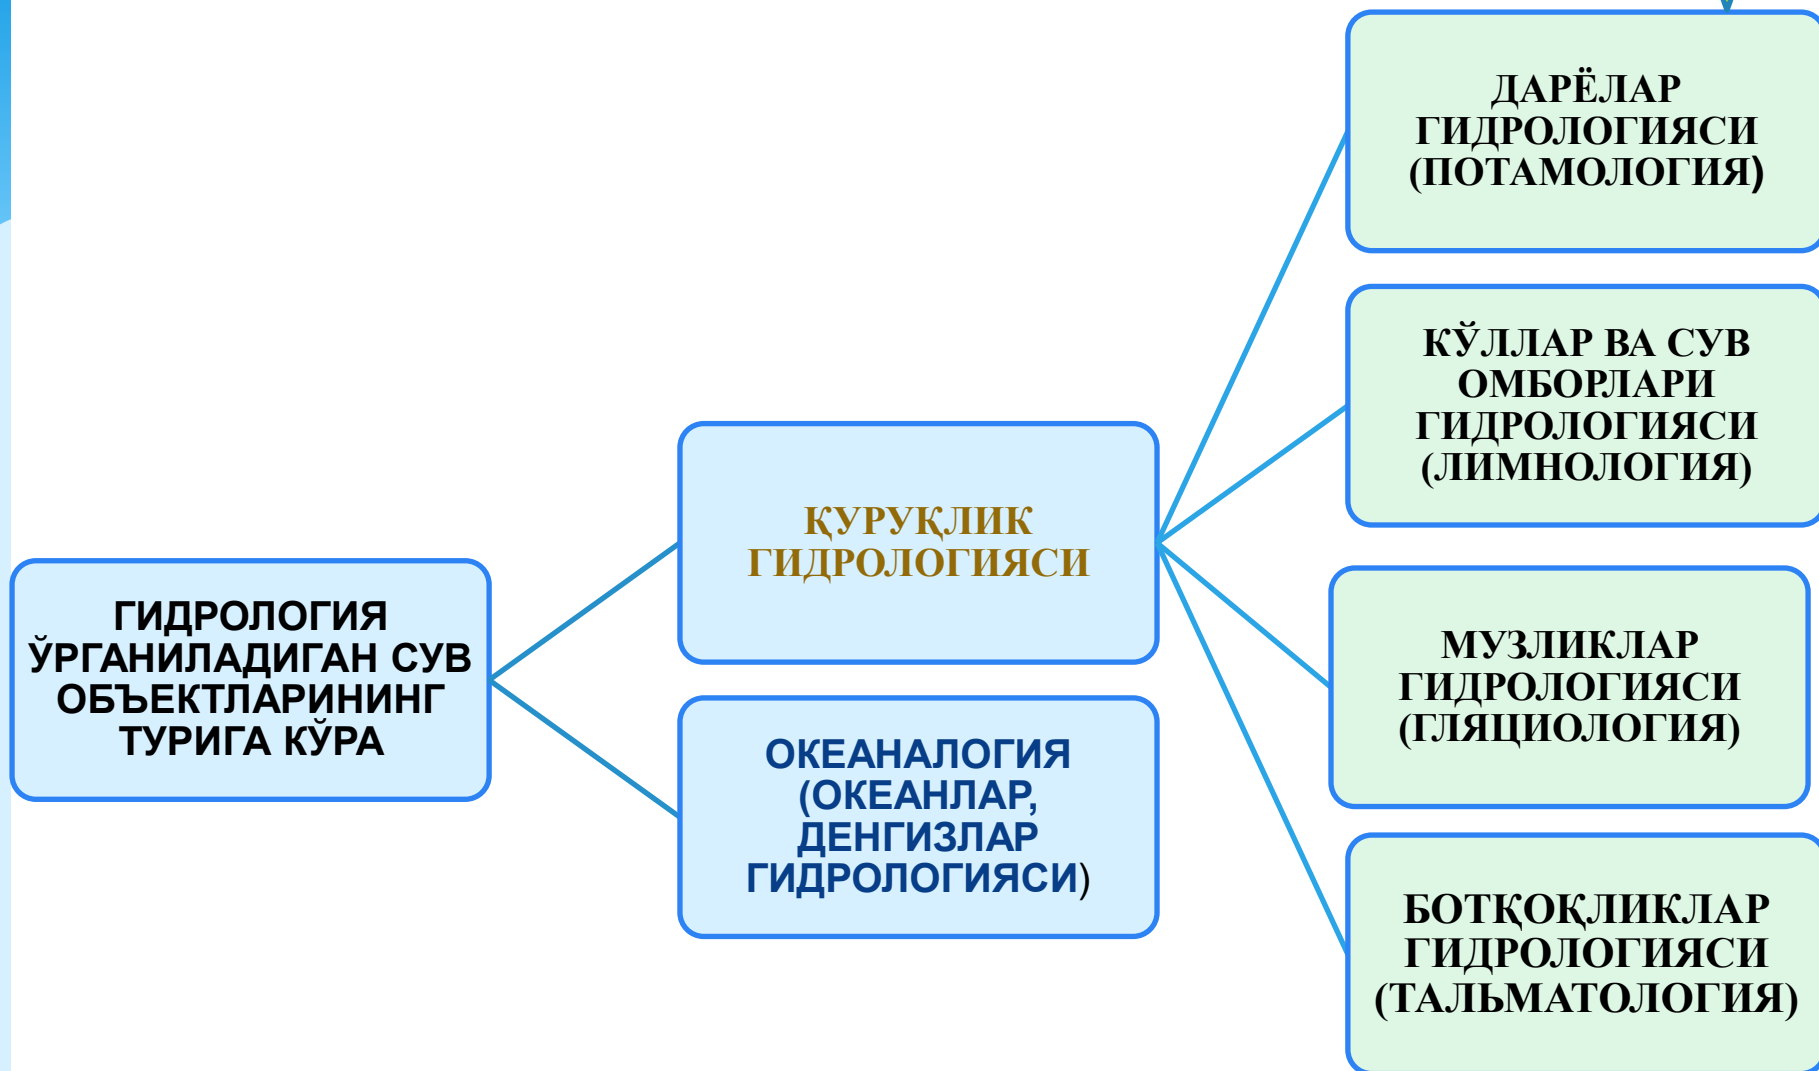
ГИДРОЛОГИЯ ЎРГАНИЛАДИГАН СУВ ОБЪЕКТЛАРИНИНГ ТУРИГА КЎРА

ҚУРУҚЛИК ГИДРОЛОГИЯСИ

ОКЕАНАЛОГИЯ (ОКЕАНЛАР, ДЕНГИЗЛАР ГИДРОЛОГИЯСИ)

ДАРЁЛАР ГИДРОЛОГИЯСИ (ПОТАМОЛОГИЯ)

КЎЛЛАР ВА СУВ ОМБОРЛАРИ ГИДРОЛОГИЯСИ (ЛИМНОЛОГИЯ)

МУЗЛИКЛАР ГИДРОЛОГИЯСИ (ГЛЯЦИОЛОГИЯ)

БОТҚОҚЛИКЛАР ГИДРОЛОГИЯСИ (ТАЛЬМАТОЛОГИЯ)